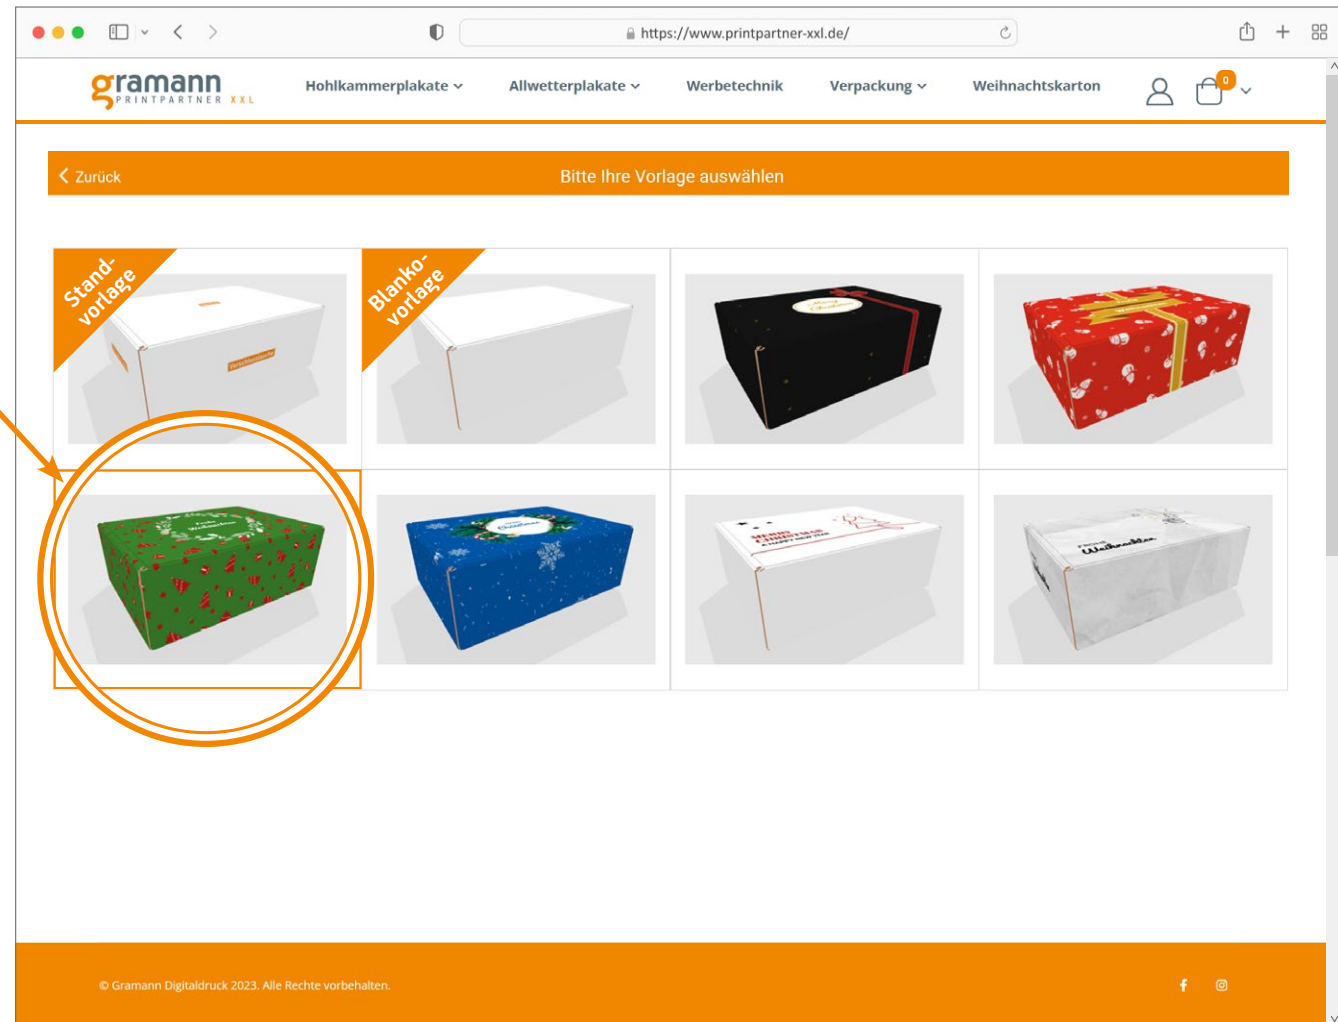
https://www.printpartner-xxl.de/

gramann PRINTPARTNER XXL

Hohlkammerplakate Allwetterplakate Werbetechnik Verpackung Weihnachtskarton

0

Zurück

Bitte Ihre Vorlage auswählen

Standvorlage

Blankovorlage

© Gramann Digitaldruck 2023. Alle Rechte vorbehalten.